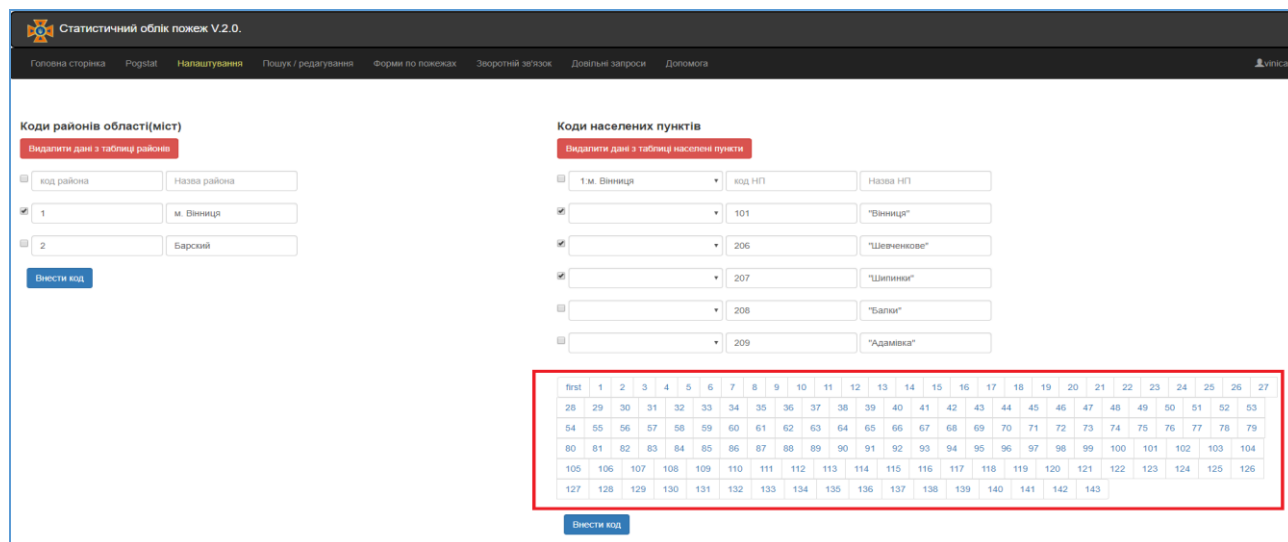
Статистичний облік пожеж V.2.0.

Головна сторінка Pogstat Налаштування Пошук / редагування Форми по пожежах Зворотній зв'язок Довільні запроси Допомога vinica

Коди районів області(міст)

Видалити дані з таблиці районів

код района | Назва района

1 | м. Вінниця

2 | Барский

Внести код

Коди населених пунктів

Видалити дані з таблиці населені пункти

1:м. Вінниця | код НП | Назва НП

101 | "Вінниця"

206 | "Шевченкове"

207 | "Шипинки"

208 | "Балки"

209 | "Адамівка"

first 1 2 3 4 5 6 7 8 9 10 11 12 13 14 15 16 17 18 19 20 21 22 23 24 25 26 27 28 29 30 31 32 33 34 35 36 37 38 39 40 41 42 43 44 45 46 47 48 49 50 51 52 53 54 55 56 57 58 59 60 61 62 63 64 65 66 67 68 69 70 71 72 73 74 75 76 77 78 79 80 81 82 83 84 85 86 87 88 89 90 91 92 93 94 95 96 97 98 99 100 101 102 103 104 105 106 107 108 109 110 111 112 113 114 115 116 117 118 119 120 121 122 123 124 125 126 127 128 129 130 131 132 133 134 135 136 137 138 139 140 141 142 143

Внести код